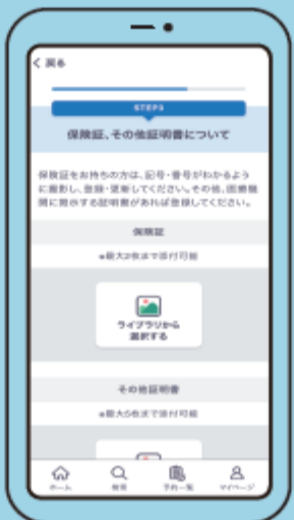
< 戻る

STEP3

保険証、その他証明書について

保険証をお持ちの方は、記号・番号がわかるように撮影し、登録・更新してください。その他、医療機関に提示する証明書があれば登録してください。

保険証

※最大2枚まで添付可能

ライブラリから選択する

その他証明書

※最大5枚まで添付可能

ホーム 検索 予約一覧 マイページ